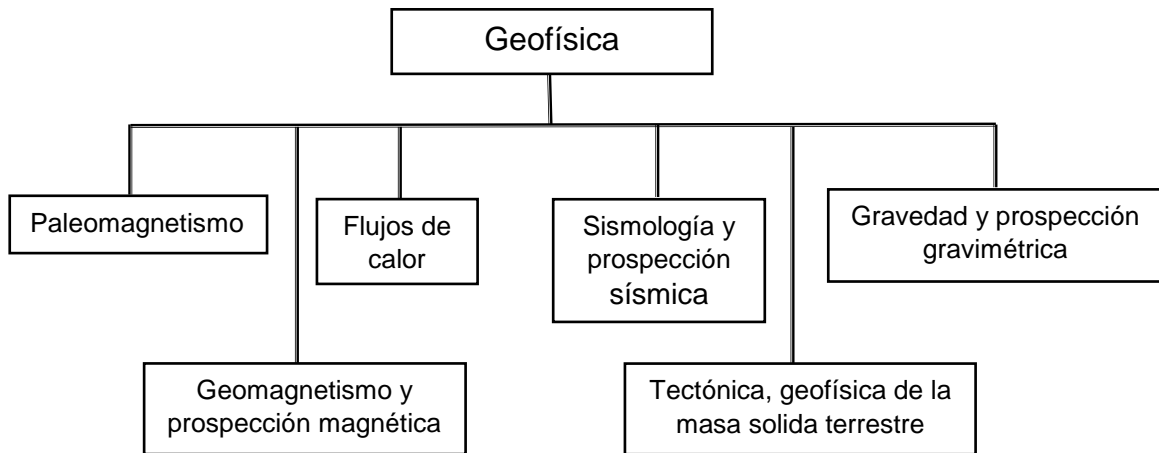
Geofísica

Paleomagnetismo

Flujos de calor

Sismología y prospección sísmica

Gravedad y prospección gravimétrica

Geomagnetismo y prospección magnética

Tectónica, geofísica de la masa solida terrestre